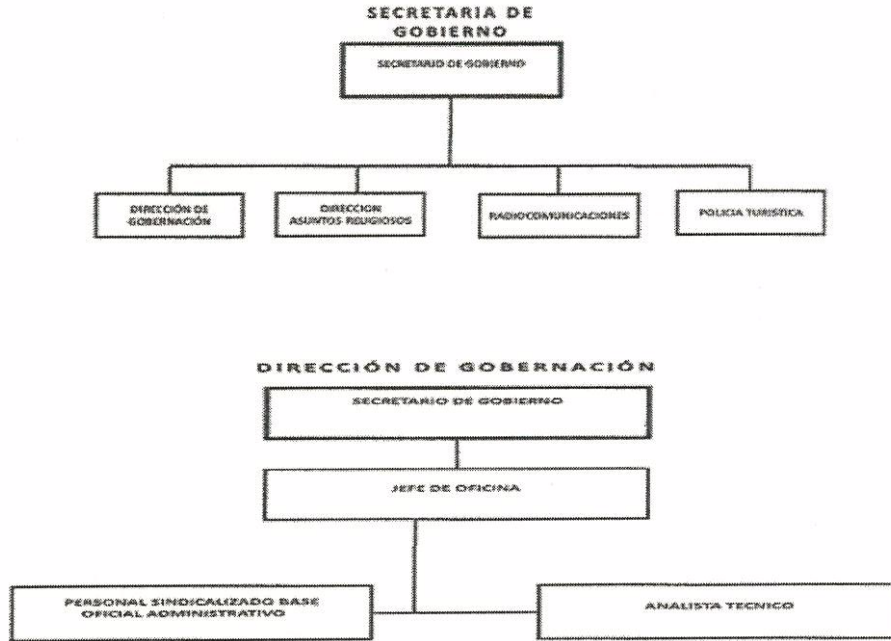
SECRETARIA DE GOBIERNO

SECRETARIO DE GOBIERNO

DIRECCIÓN DE GOBERNACIÓN

DIRECCION ASUNTOS RELIGIOSOS

RADIOCOMUNICACIONES

POLICIA TURISTICA

DIRECCIÓN DE GOBERNACIÓN

SECRETARIO DE GOBIERNO

JEFE DE OFICINA

PERSONAL SINDICALIZADO BASE OFICIAL ADMINISTRATIVO

ANALISTA TECNICO